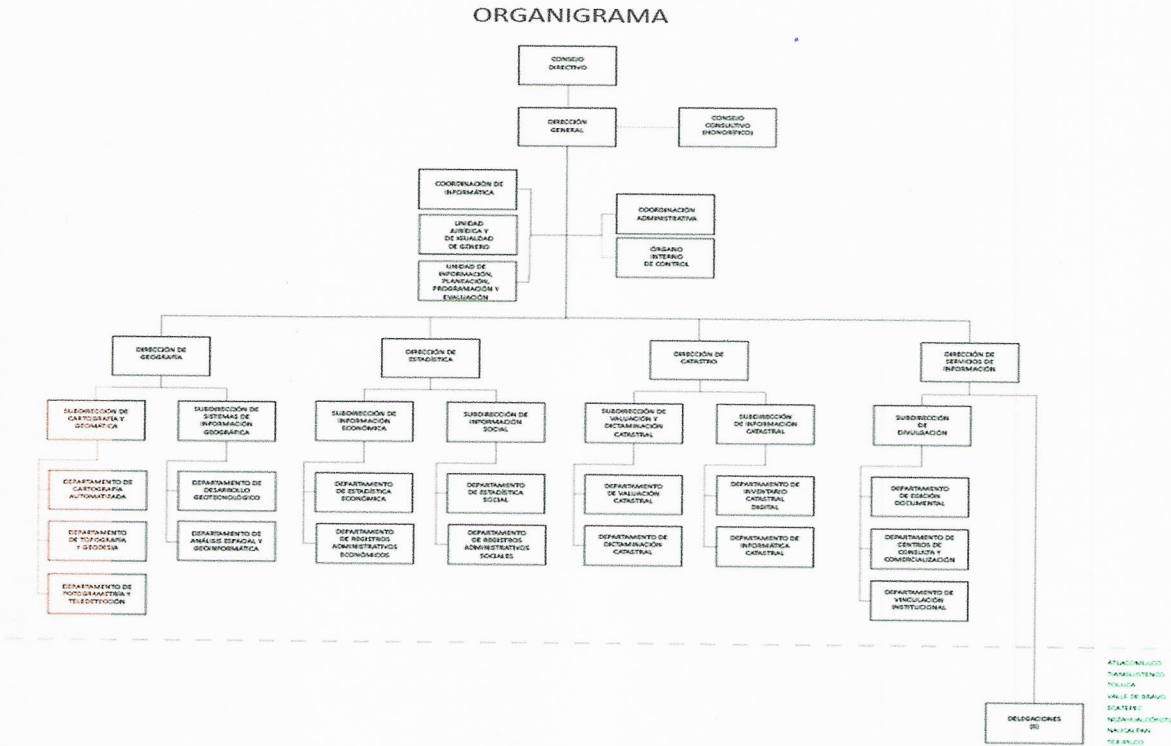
ORGANIGRAMA

CONSEJO DIRECTIVO

DIRECCIÓN GENERAL

CONSEJO CONSULTIVO (HONORÍFICO)

COORDINACIÓN DE INFORMÁTICA

UNIDAD JURÍDICA Y DE IGUALDAD DE GÉNERO

UNIDAD DE INFORMACIÓN, PLANEACIÓN, PROGRAMACIÓN Y EVALUACIÓN

COORDINACIÓN ADMINISTRATIVA

ÓRGANO INTERNO DE CONTROL

DIRECCIÓN DE GEOGRAFÍA

DIRECCIÓN DE ESTADÍSTICA

DIRECCIÓN DE CATASTRO

DIRECCIÓN DE SERVICIOS DE INFORMACIÓN

SUBDIRECCIÓN DE CARTOGRAFÍA Y GEOMÁTICA

SUBDIRECCIÓN DE SISTEMAS DE INFORMACIÓN GEOGRÁFICA

SUBDIRECCIÓN DE INFORMACIÓN ECONÓMICA

SUBDIRECCIÓN DE INFORMACIÓN SOCIAL

SUBDIRECCIÓN DE VALUACIÓN Y DICTAMINACIÓN CATASTRAL

SUBDIRECCIÓN DE INFORMACIÓN CATASTRAL

SUBDIRECCIÓN DE DIVULGACIÓN

DEPARTAMENTO DE CARTOGRAFÍA AUTOMATIZADA

DEPARTAMENTO DE TOPOGRAFÍA Y GEODESIA

DEPARTAMENTO DE FOTOGRAMETRÍA Y TELEDETECCIÓN

DEPARTAMENTO DE DESARROLLO GEOTECNOLÓGICO

DEPARTAMENTO DE ANÁLISIS ESPACIAL Y GEOINFORMÁTICA

DEPARTAMENTO DE ESTADÍSTICA ECONÓMICA

DEPARTAMENTO DE REGISTROS ADMINISTRATIVOS ECONÓMICOS

DEPARTAMENTO DE ESTADÍSTICA SOCIAL

DEPARTAMENTO DE REGISTROS ADMINISTRATIVOS SOCIALES

DEPARTAMENTO DE VALUACIÓN CATASTRAL

DEPARTAMENTO DE DICTAMINACIÓN CATASTRAL

DEPARTAMENTO DE INVENTARIO CATASTRAL DIGITAL

DEPARTAMENTO DE INFORMÁTICA CATASTRAL

DEPARTAMENTO DE EDICIÓN DOCUMENTAL

DEPARTAMENTO DE CENTROS DE CONSULTA Y COMERCIALIZACIÓN

DEPARTAMENTO DE VINCULACIÓN INSTITUCIONAL

DELEGACIONES (8)

ATLACOMULCO
TIANGUISTENCO
TOLUCA
VALLE DE BRAVO
ECATEPEC
NEZAHUALCÓYOTL
NAUCALPAN
TEXCOCO